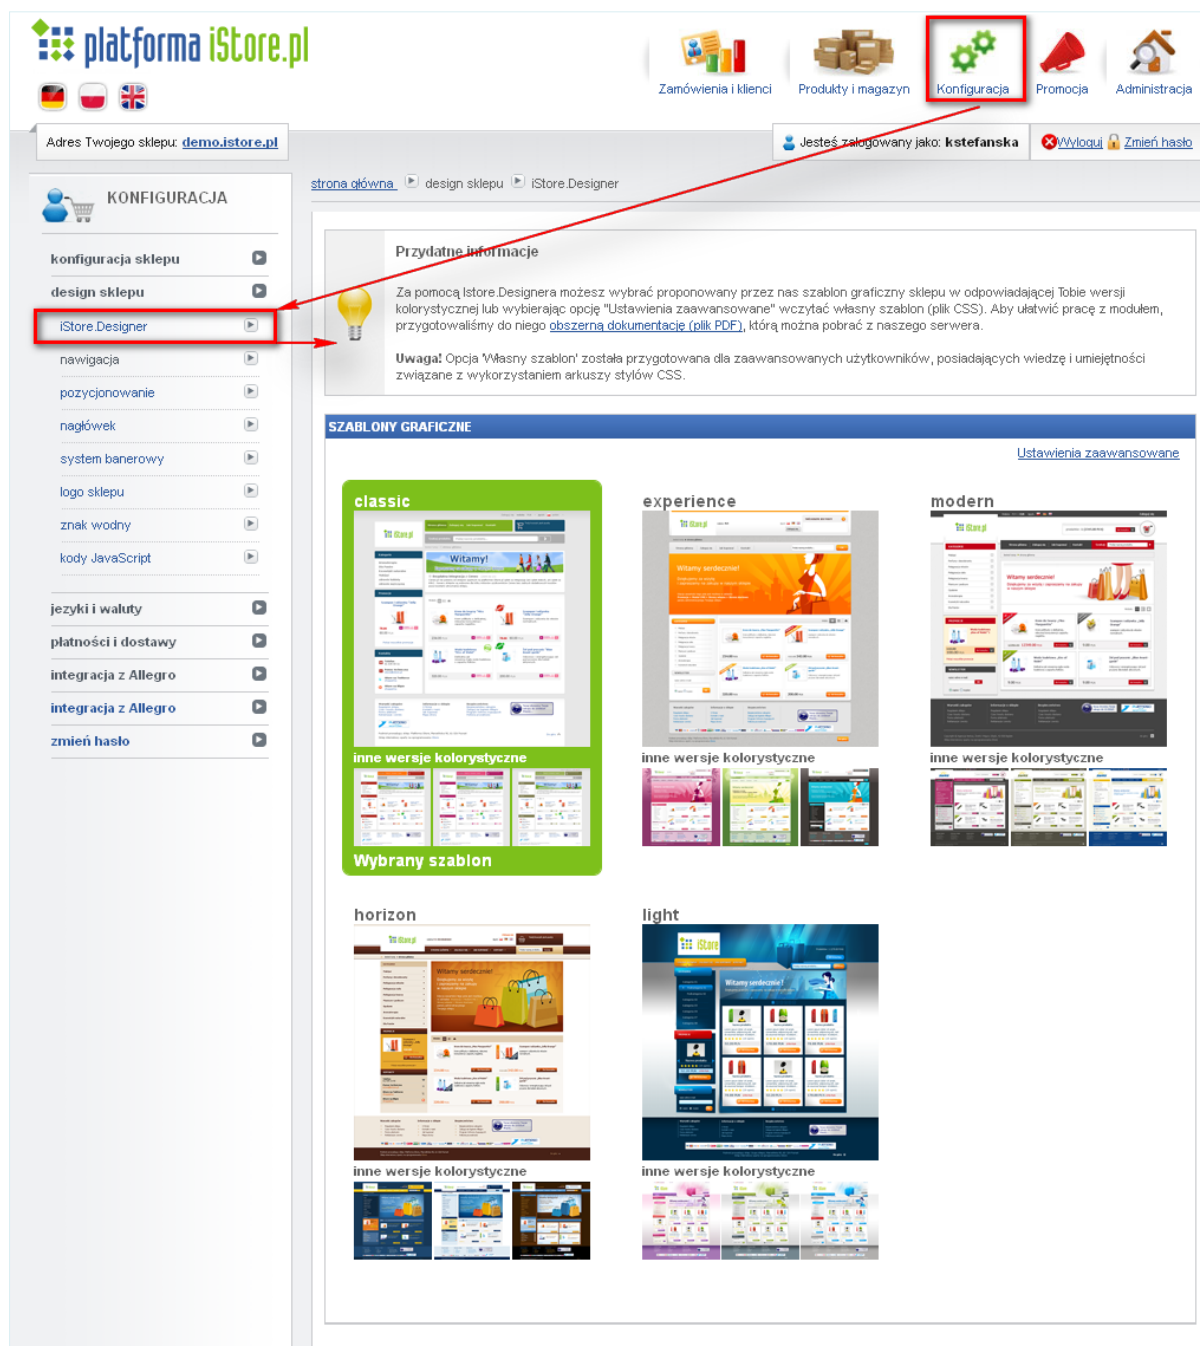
platforma iStore.pl

Zamówienia i klienci
Produkty i magazyn
Konfiguracja
Promocja
Administracja

Adres Twojego sklepu: demo.istore.pl

Jesteś zalogowany jako: kstefanska
Wyloguj
Zmień hasło

KONFIGURACJA

konfiguracja sklepu
design sklepu
iStore.Designer
nawigacja
pozycjonowanie
nagłówek
system banerowy
logo sklepu
znak wodny
kody JavaScript
języki i waluty
płatności i dostawy
integracja z Allegro
integracja z Allegro
zmień hasło

strona główna
design sklepu
iStore.Designer

Przydatne informacje

Za pomocą Istore.Designera możesz wybrać proponowany przez nas szablon graficzny sklepu w odpowiadającej Tobie wersji kolorystycznej lub wybierając opcję "Ustawienia zaawansowane" wczytać własny szablon (plik CSS). Aby ułatwić pracę z modułem, przygotowaliśmy do niego obszerną dokumentację (plik PDF), którą można pobrać z naszego serwera.

Uwaga! Opcja 'Własny szablon' została przygotowana dla zaawansowanych użytkowników, posiadających wiedzę i umiejętności związane z wykorzystaniem arkuszy stylów CSS.

SZABLONY GRAFICZNE

Ustawienia zaawansowane

classic
Witamy!
inne wersje kolorystyczne
Wybrany szablon

experience
inne wersje kolorystyczne

modern
inne wersje kolorystyczne

horizon
inne wersje kolorystyczne

light
inne wersje kolorystyczne